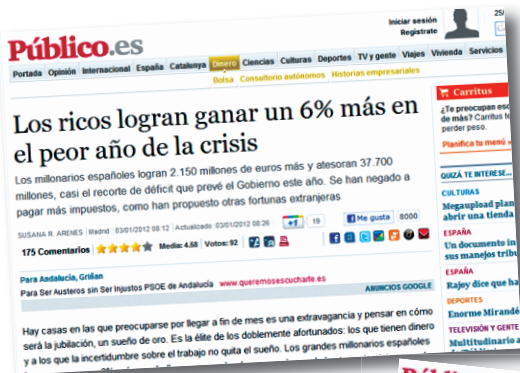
Público.es

Iniciar sesión
Regístrate

Portada Opinión Internacional España Catalunya Dinero Ciencias Culturas Deportes TV y gente Viajes Vivienda Servicios
Bolsa Consultorio autónomos Historias empresariales

Los ricos logran ganar un 6% más en el peor año de la crisis

Los millonarios españoles logran 2.150 millones de euros más y atesoran 37.700 millones, casi el recorte de déficit que prevé el Gobierno este año. Se han negado a pagar más impuestos, como han propuesto otras fortunas extranjeras

SUSANA R. ARENES Madrid 03/01/2012 08:12 Actualizado: 03/01/2012 08:26
+1 19 Me gusta 8000
175 Comentarios Media: 4.58 Votos: 92

Para Andalucía, Griñan
Para Ser Austeros sin Ser Injustos PSOE de Andalucía www.queremosescucharte.es
ANUNCIOS GOOGLE

Hay casas en las que preocuparse por llegar a fin de mes es una extravagancia y pensar en cómo será la jubilación, un sueño de oro. Es la élite de los doblemente afortunados: los que tienen dinero y a los que la incertidumbre sobre el trabajo no quita el sueño. Los grandes millonarios españoles

Carritus
¿Te preocupan es de más? Carritus te perder peso.
Planifica tu menú »

QUIZÁ TE INTERESE...
CULTURAS
Megaupload plan abrir una tienda
CIENCIAS
Un documento in sus manejos trib
ESPAÑA
Rajoy dice que ha
DEPORTES
Enorme Mirandé
TELEVISIÓN Y GENTE
Multitudinario a

Públ